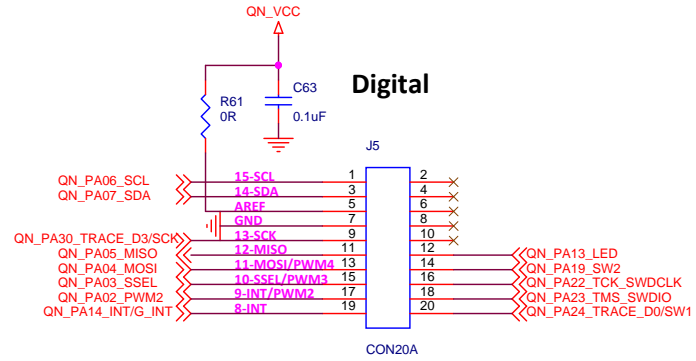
QN_VCC

Digital

R61
0R

C63
0.1uF

J5

QN_PA06_SCL
QN_PA07_SDA
QN_PA30_TRACE_D3/SCK
QN_PA05_MISO
QN_PA04_MOSI
QN_PA03_SSEL
QN_PA02_PWM2
QN_PA14_INT/G_INT

15-SCL
14-SDA
AREF
GND
13-SCK
12-MISO
11-MOSI/PWM4
10-SSEL/PWM3
9-INT/PWM2
8-INT

| 1 | 2 |
|---|---|
| 3 | 4 |
| 5 | 6 |
| 7 | 8 |
| 9 | 10 |
| 11 | 12 |
| 13 | 14 |
| 15 | 16 |
| 17 | 18 |
| 19 | 20 |

QN_PA13_LED
QN_PA19_SW2
QN_PA22_TCK_SWDCLK
QN_PA23_TMS_SWDIO
QN_PA24_TRACE_D0/SW1

CON20A